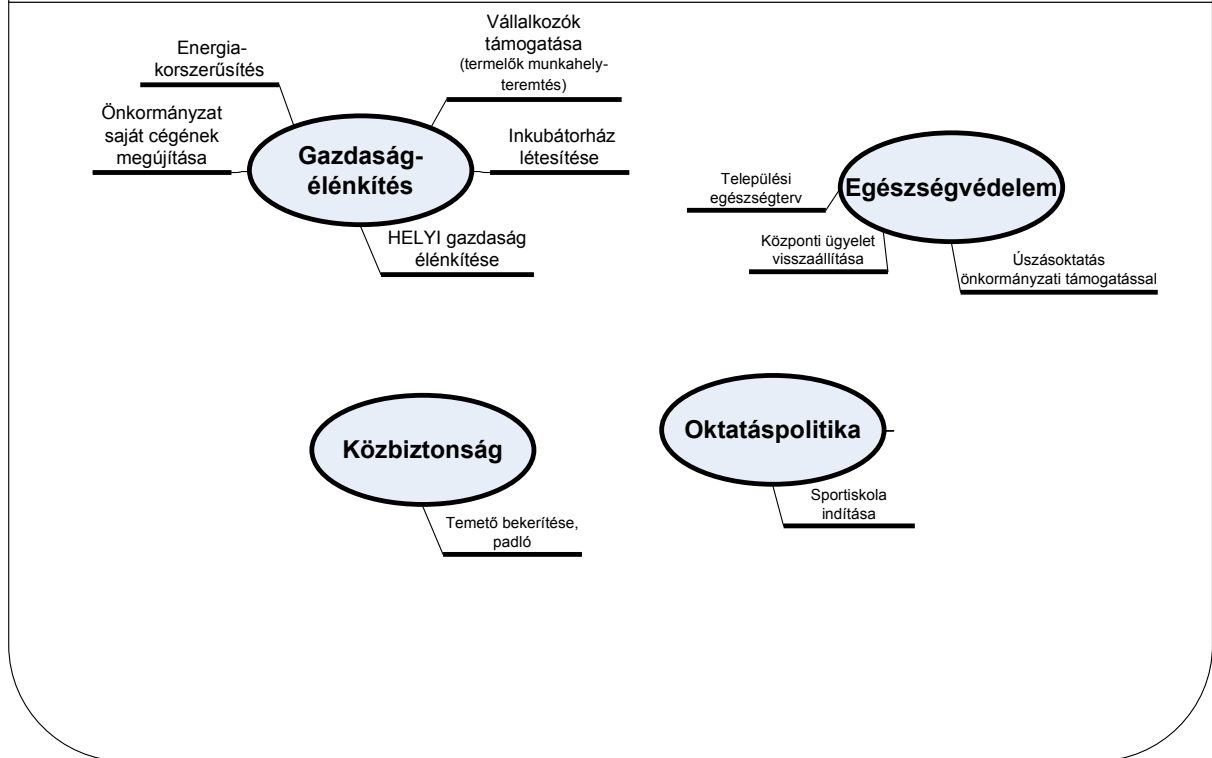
Energia-korszerűsítés

Vállalkozók támogatása (termelők munkahely-teremtés)

Önkormányzat saját cégének megújítása

Gazdaság-élénkítés

Inkubátorház létesítése

HELYI gazdaság élénkítése

Települési egészségterv

Egészségvédelem

Központi ügyelet visszaállítása

Úszásoktatás önkormányzati támogatással

Közbiztonság

Temető bekerítése, padló

Oktatáspolitika

Sportiskola indítása